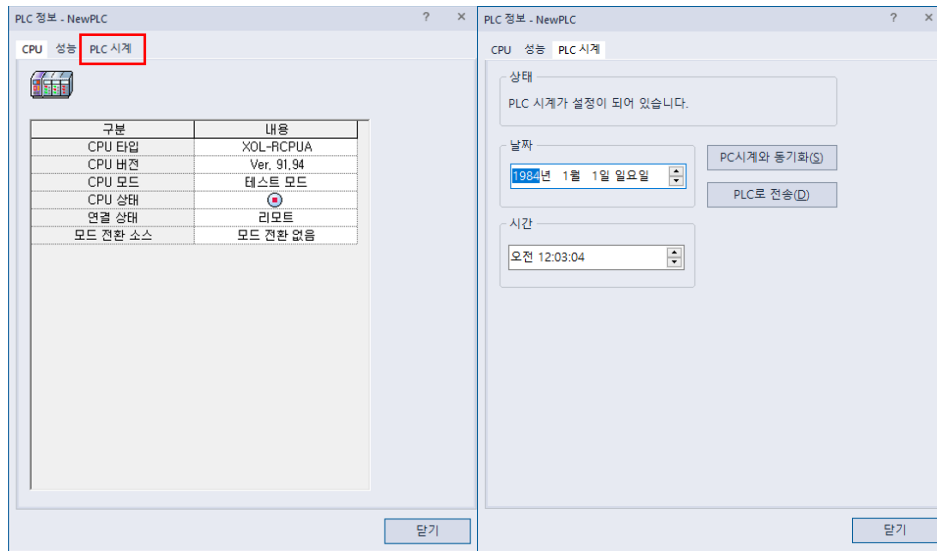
PLC 정보 - NewPLC ? ×

CPU 성능 PLC 시계

| 구분 | 내용 |
|---|---|
| CPU 타입 | XOL-RCPUA |
| CPU 버전 | Ver. 91.94 |
| CPU 모드 | 테스트 모드 |
| CPU 상태 | |
| 연결 상태 | 리모트 |
| 모드 전환 소스 | 모드 전환 없음 |

닫기

PLC 정보 - NewPLC ? ×

CPU 성능 PLC 시계

상태
PLC 시계가 설정이 되어 있습니다.

날짜
1984년 1월 1일 일요일

PC시계와 동기화(S)

PLC로 전송(D)

시간
오전 12:03:04

닫기